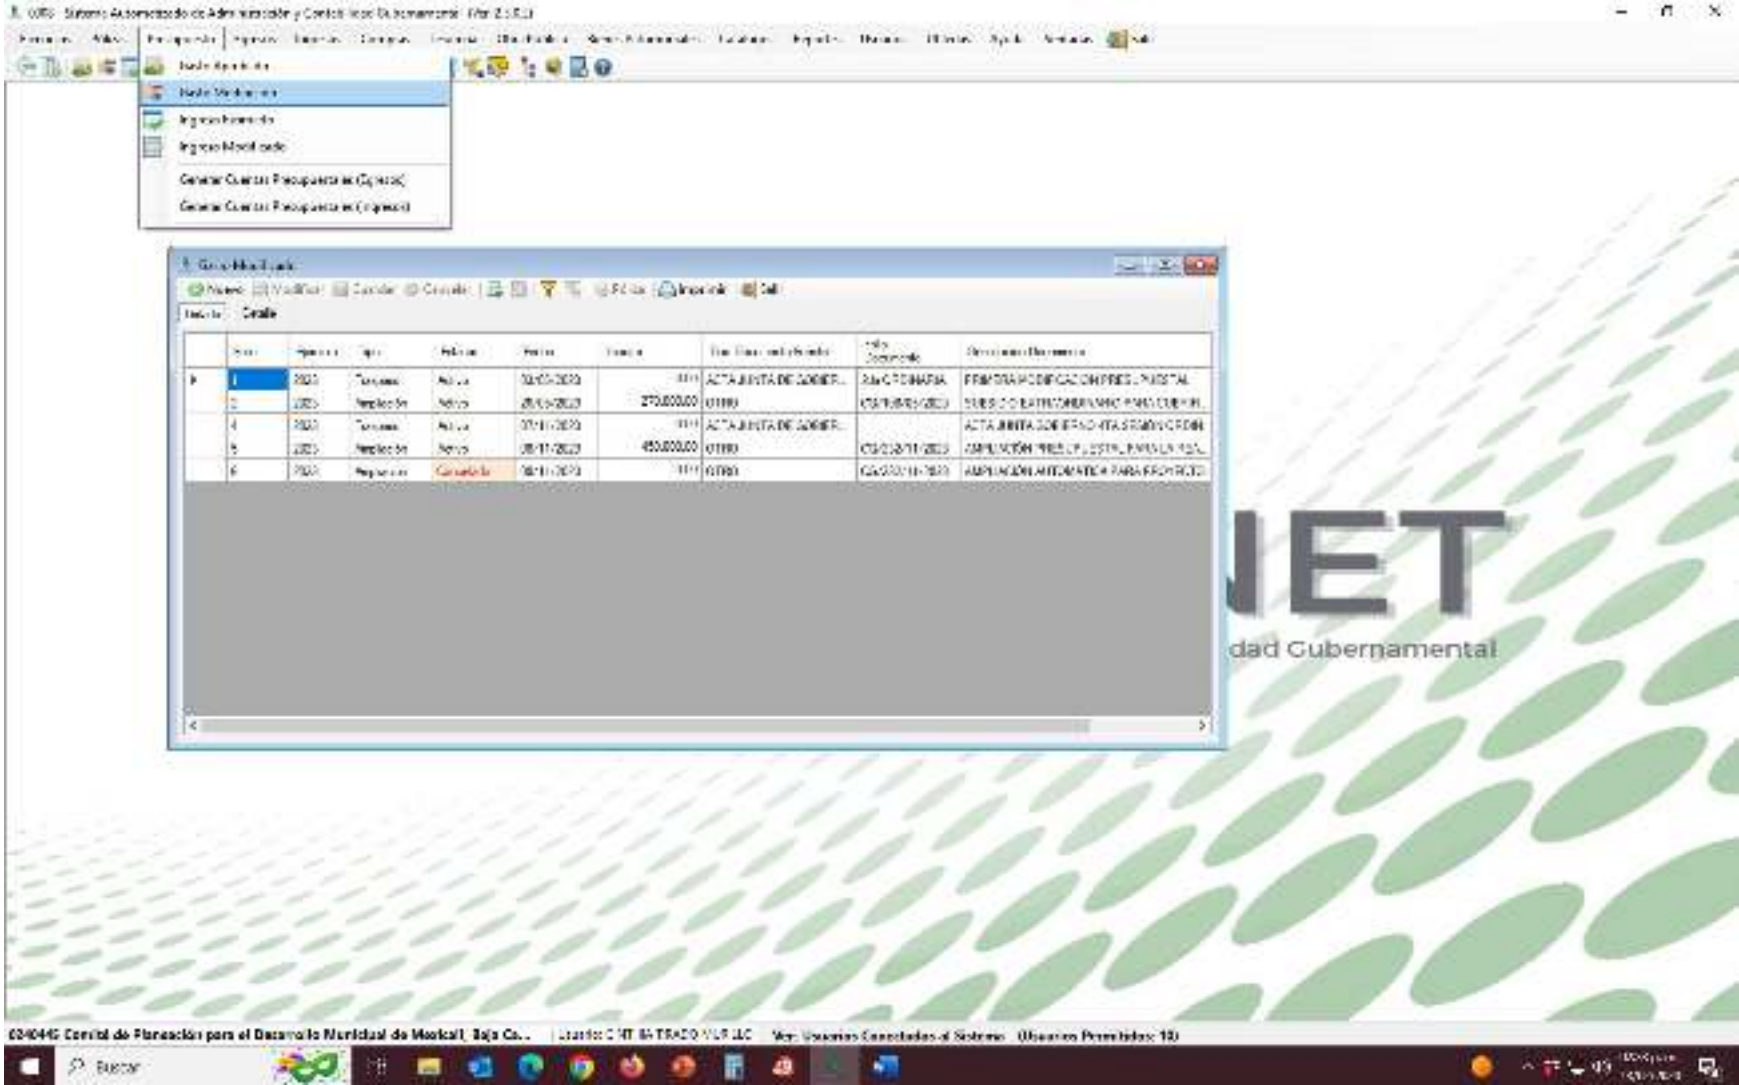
SAACG - Sistema Automatizado de Administración y Contabilidad Gubernamental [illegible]

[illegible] Presupuesto Egresos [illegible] Salir

Gasto Aprobado
Gasto Modificado
Ingreso Aprobado
Ingreso Modificado
Generar Cuentas Presupuestarias (Egresos)
Generar Cuentas Presupuestarias (Ingresos)

Gasto Modificado

Nuevo Modificar Cancelar Consultar Filtrar Imprimir Salir

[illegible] Detalle

| | Folio | Ejercicio | Tipo | Estatus | Fecha | Importe | Tipo Documento/Adjunto | Folio Documento | Descripción Documento |
|---|---|---|---|---|---|---|---|---|---|
| ▸ | 1 | 2023 | Traspaso | Activo | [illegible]-2023 | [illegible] | ACTA JUNTA DE GOBIER... | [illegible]ORDINARIA | PRIMERA MODIFICACION PRESUPUESTAL |
| | 2 | 2023 | Ampliación | Activo | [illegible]-2023 | 270,000.00 | OTRO | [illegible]/2023 | SUBSIDIO EXTRAORDINARIO PARA CUBRIR... |
| | 4 | 2023 | Traspaso | Activo | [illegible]-2023 | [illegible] | ACTA JUNTA DE GOBIER... | | ACTA JUNTA DE GOBIERNO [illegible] |
| | 5 | 2023 | Ampliación | Activo | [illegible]-11-2023 | 450,000.00 | OTRO | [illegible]/11/2023 | AMPLIACIÓN PRESUPUESTAL PARA LA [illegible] |
| | 6 | 2023 | Ampliación | Cancelado | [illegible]-11-2023 | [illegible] | OTRO | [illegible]/11-2023 | AMPLIACIÓN AUTOMATICA PARA PROYECTO |

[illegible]NET
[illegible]dad Gubernamental

0240445 Comité de Planeación para el Desarrollo Municipal de Mexicali, Baja Ca... Usuario: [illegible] Ver Usuarios Conectados al Sistema (Usuarios Permitidos: 10)

Buscar